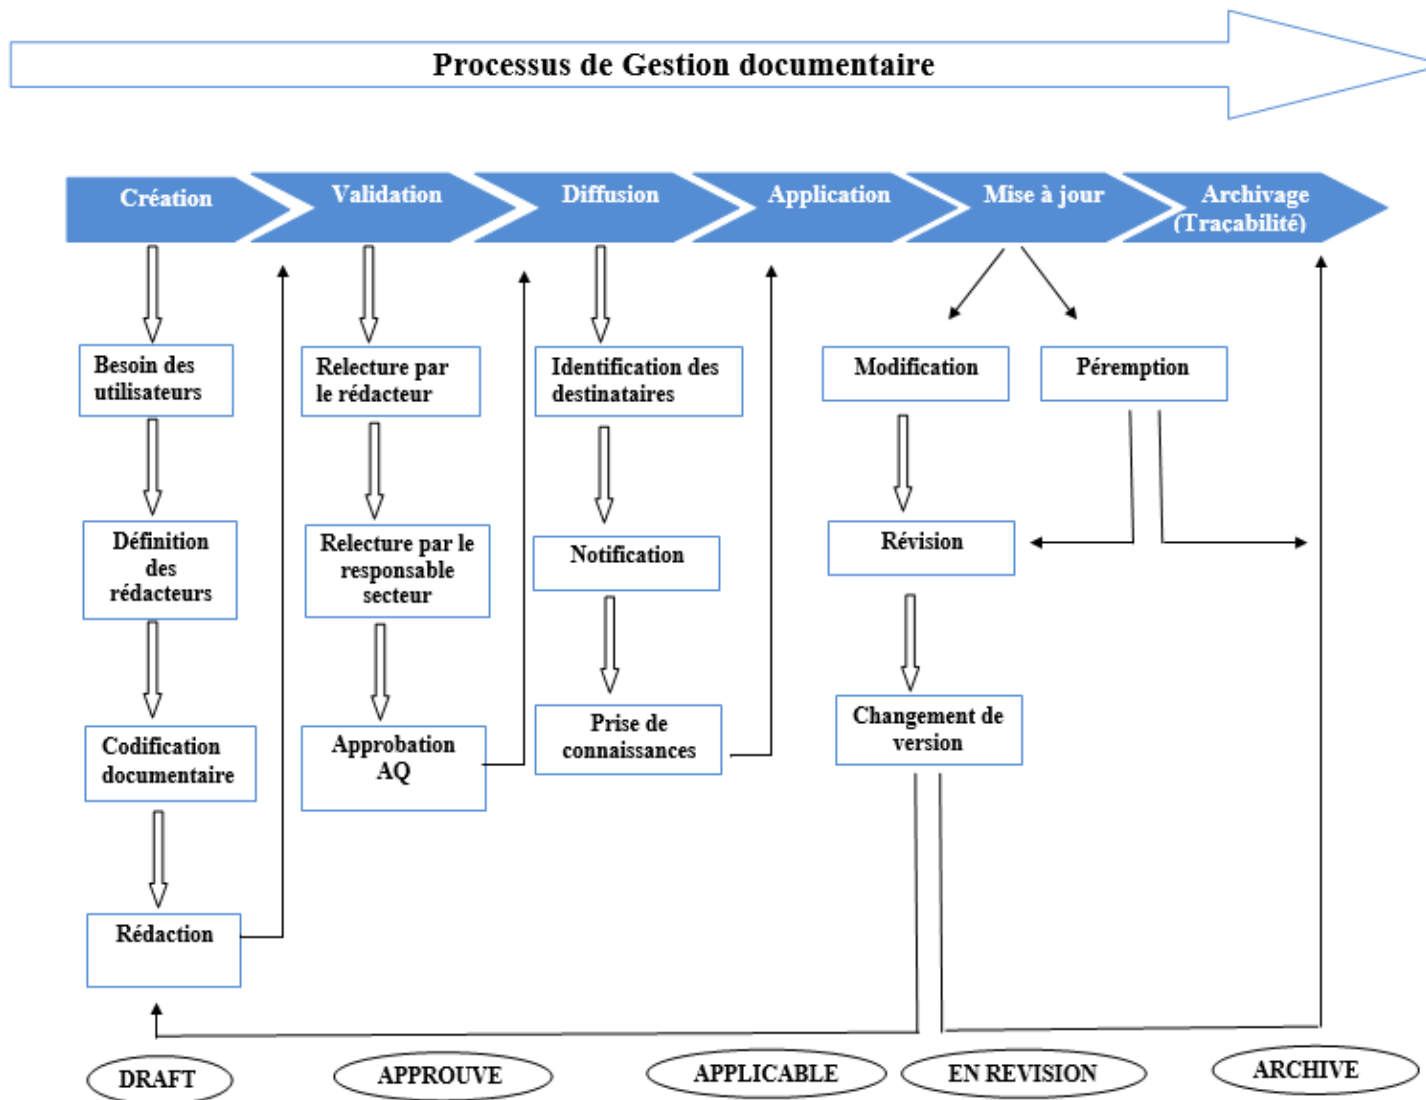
Processus de Gestion documentaire

Création

Validation

Diffusion

Application

Mise à jour

Archivage (Traçabilité)

Besoin des utilisateurs

Définition des rédacteurs

Codification documentaire

Rédaction

Relecture par le rédacteur

Relecture par le responsable secteur

Approbation AQ

Identification des destinataires

Notification

Prise de connaissances

Modification

Péremption

Révision

Changement de version

DRAFT

APPROUVE

APPLICABLE

EN REVISION

ARCHIVE